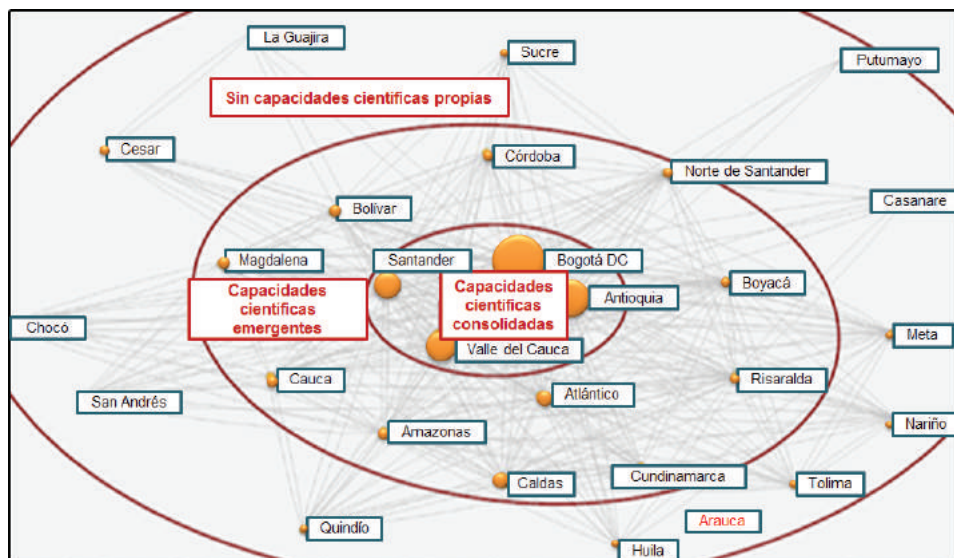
La Guajira

Sucre

Putumayo

Sin capacidades científicas propias

Cesar

Córdoba

Norte de Santander

Casanare

Bolívar

Magdalena

Santander

Bogotá DC

Capacidades científicas emergentes

Capacidades científicas consolidadas

Antioquia

Boyacá

Chocó

Meta

Valle del Cauca

Cauca

Atlántico

Risaralda

San Andrés

Amazonas

Nariño

Cundinamarca

Caldas

Tolima

Arauca

Quindío

Huila